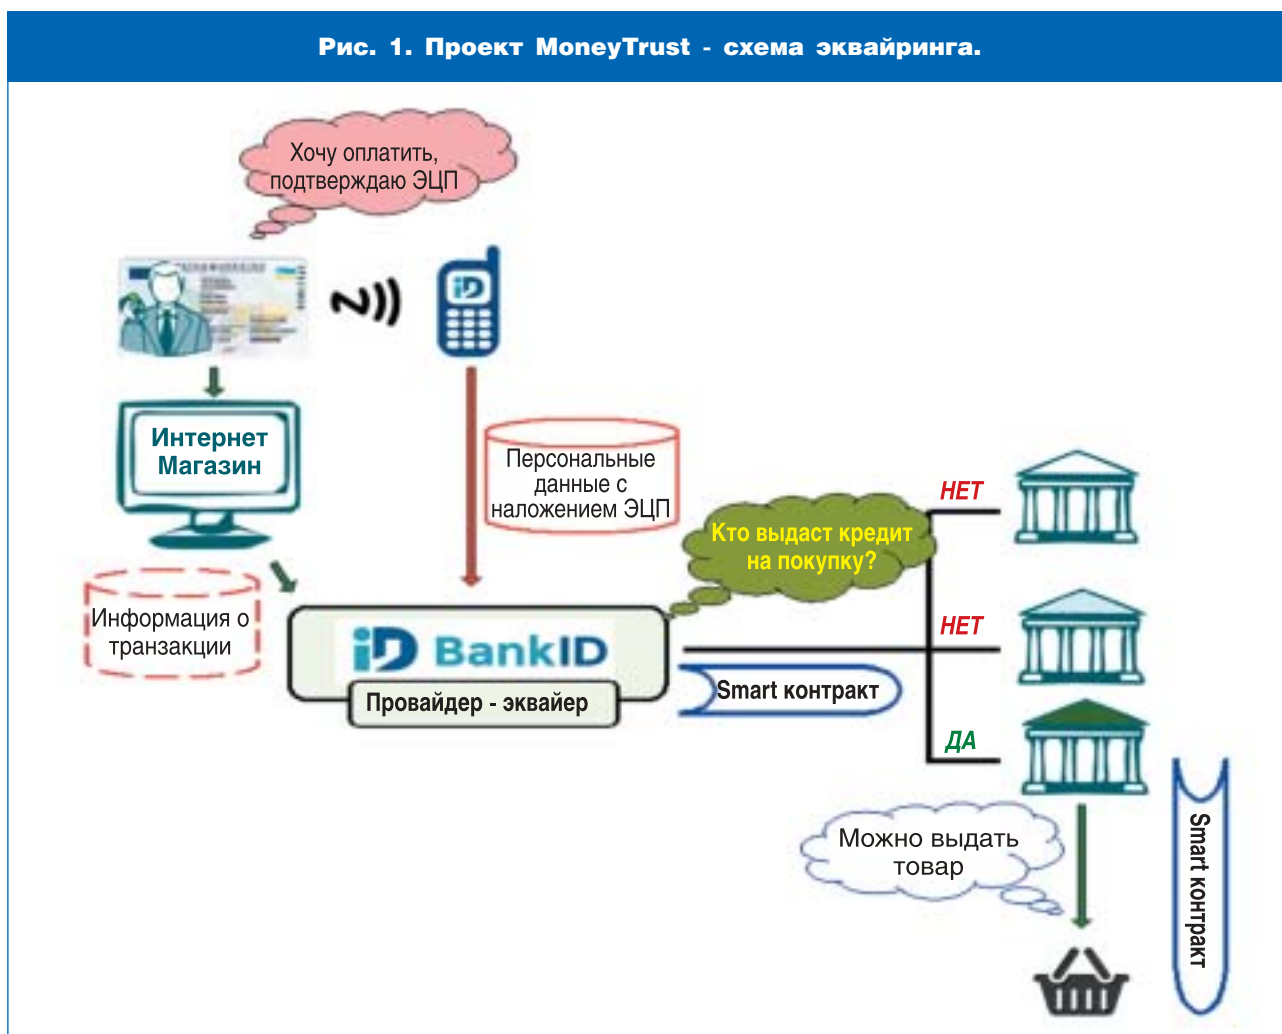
Рис. 1. Проект MoneyTrust - схема эквайринга.

Хочу оплатить, подтверждаю ЭЦП

iD

Интернет Магазин

Персональные данные с наложением ЭЦП

Информация о транзакции

iD BankID

Провайдер - эквайер

Кто выдаст кредит на покупку?

НЕТ

НЕТ

ДА

Smart контракт

Можно выдать товар

Smart контракт